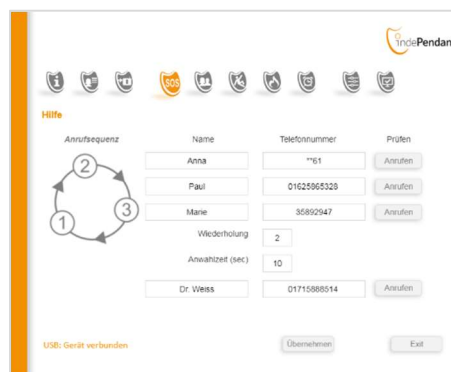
indePendant

SOS

Hilfe

Anrufsequenz

2
1
3

| Name | Telefonnummer | Prüfen |
|---|---|---|
| Anna | **61 | Anrufen |
| Paul | 01625865328 | Anrufen |
| Marie | 35892947 | Anrufen |

Wiederholung 2

Anwahlzeit (sec) 10

Dr. Weiss 01715888514 Anrufen

USB: Gerät verbunden

Übernehmen

Exit